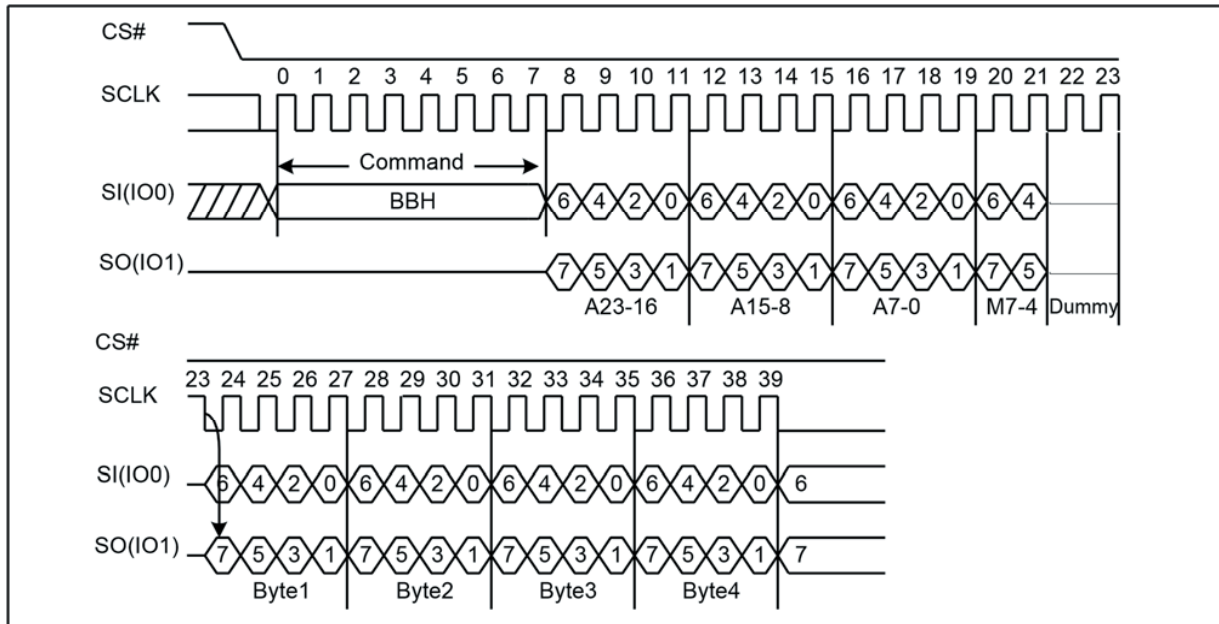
CS#

SCLK

0 1 2 3 4 5 6 7 8 9 10 11 12 13 14 15 16 17 18 19 20 21 22 23

Command

SI(IO0)

BBH

6 4 2 0 6 4 2 0 6 4 2 0 6 4

SO(IO1)

7 5 3 1 7 5 3 1 7 5 3 1 7 5

A23-16 A15-8 A7-0 M7-4 Dummy

CS#

SCLK

23 24 25 26 27 28 29 30 31 32 33 34 35 36 37 38 39

SI(IO0)

6 4 2 0 6 4 2 0 6 4 2 0 6 4 2 0 6

SO(IO1)

7 5 3 1 7 5 3 1 7 5 3 1 7 5 3 1 7

Byte1 Byte2 Byte3 Byte4